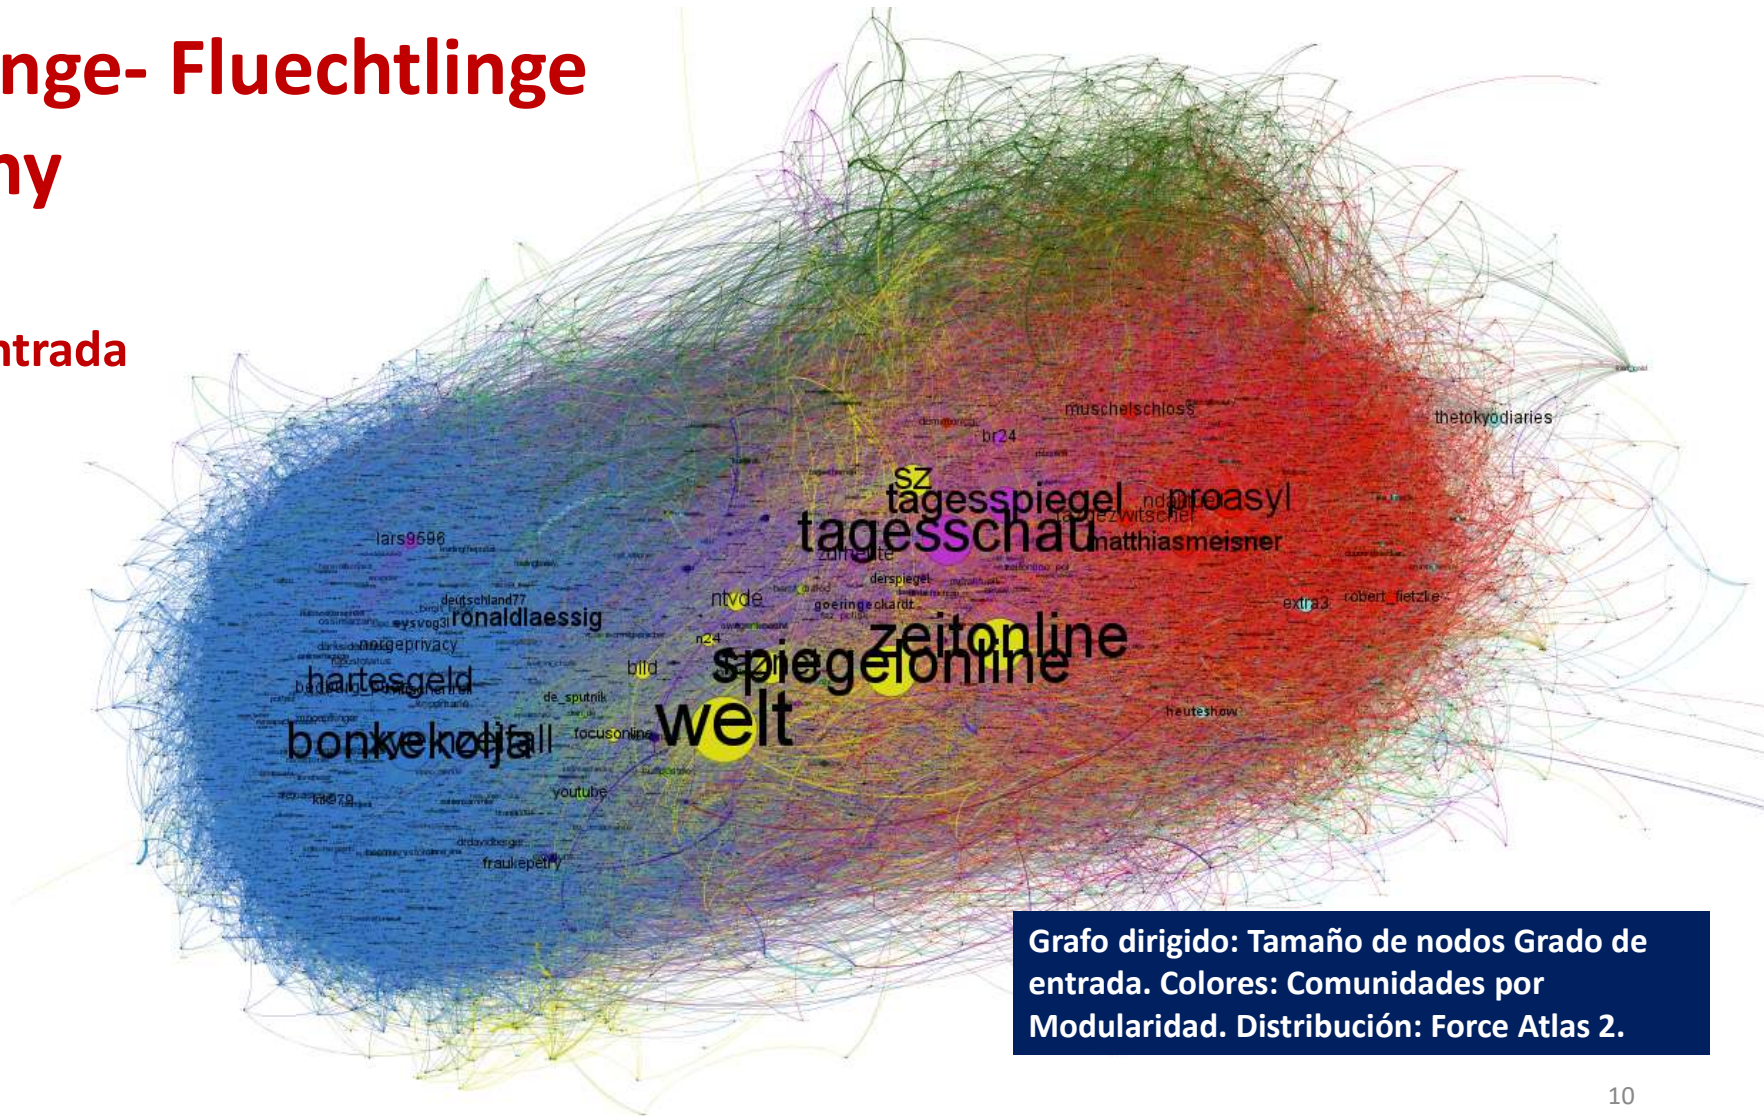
nge- Fluechtlinge

ny

ntrada

muschelschloss

thetokyodiaries

br24

sz

tagesspiegel

proasyl

tagesschau

matthiasmeisner

lars9596

derspiegel

deutschland77

goeringeckardt

ronaldlaessig

ntvde

extra3

robert_fietzke

zeitonline

netzpolitik

n24

hartesgeld

bild

spiegelonline

de_sputnik

bonkekolja

focusonline

welt

heuteshow

youtube

fraukepetry

Grafo dirigido: Tamaño de nodos Grado de entrada. Colores: Comunidades por Modularidad. Distribución: Force Atlas 2.

10